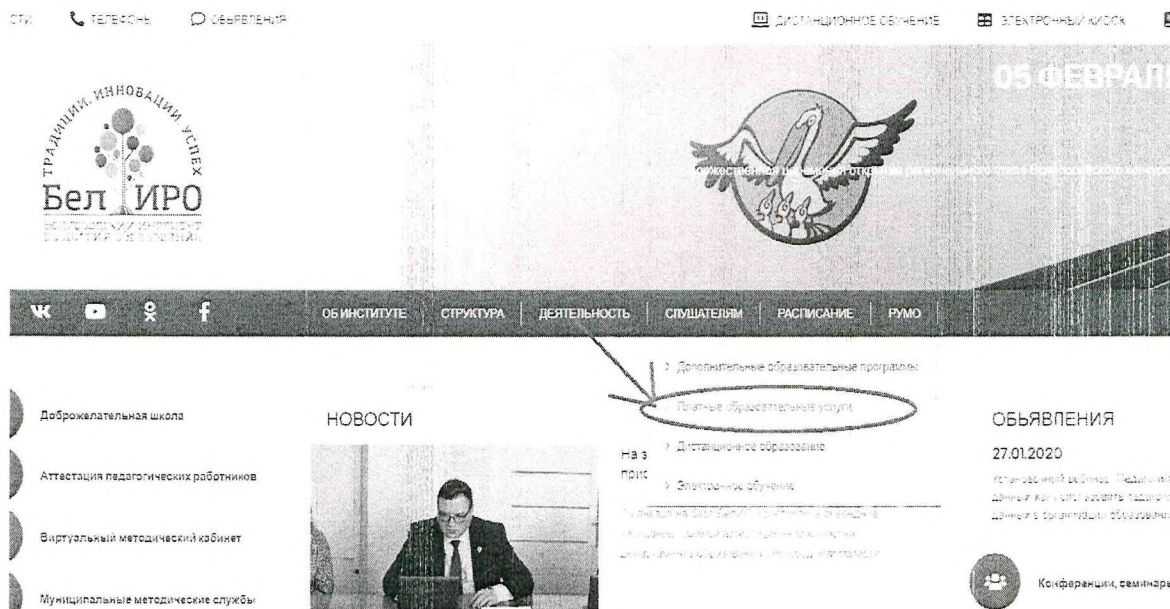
СТИ ТЕЛЕФОНЫ ОБЪЯВЛЕНИЯ

ДИСТАНЦИОННОЕ ОБУЧЕНИЕ ЭЛЕКТРОННЫЙ КИОСК

05 ФЕВРАЛ

ТРАДИЦИИ. ИННОВАЦИИ. УСПЕХ
Бел ИРО
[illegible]

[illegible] торжественная церемония открытия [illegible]

ОБ ИНСТИТУТЕ | СТРУКТУРА | ДЕЯТЕЛЬНОСТЬ | СЛУШАТЕЛЯМ | РАСПИСАНИЕ | РУМО

> Дополнительные образовательные программы
> Платные образовательные услуги
> Дистанционное образование
> Электронное обучение

Доброжелательная школа

Аттестация педагогических работников

Виртуальный методический кабинет

Муниципальные методические службы

НОВОСТИ

На з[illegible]
прис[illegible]

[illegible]

ОБЪЯВЛЕНИЯ

27.01.2020

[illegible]

Конференции, семинары